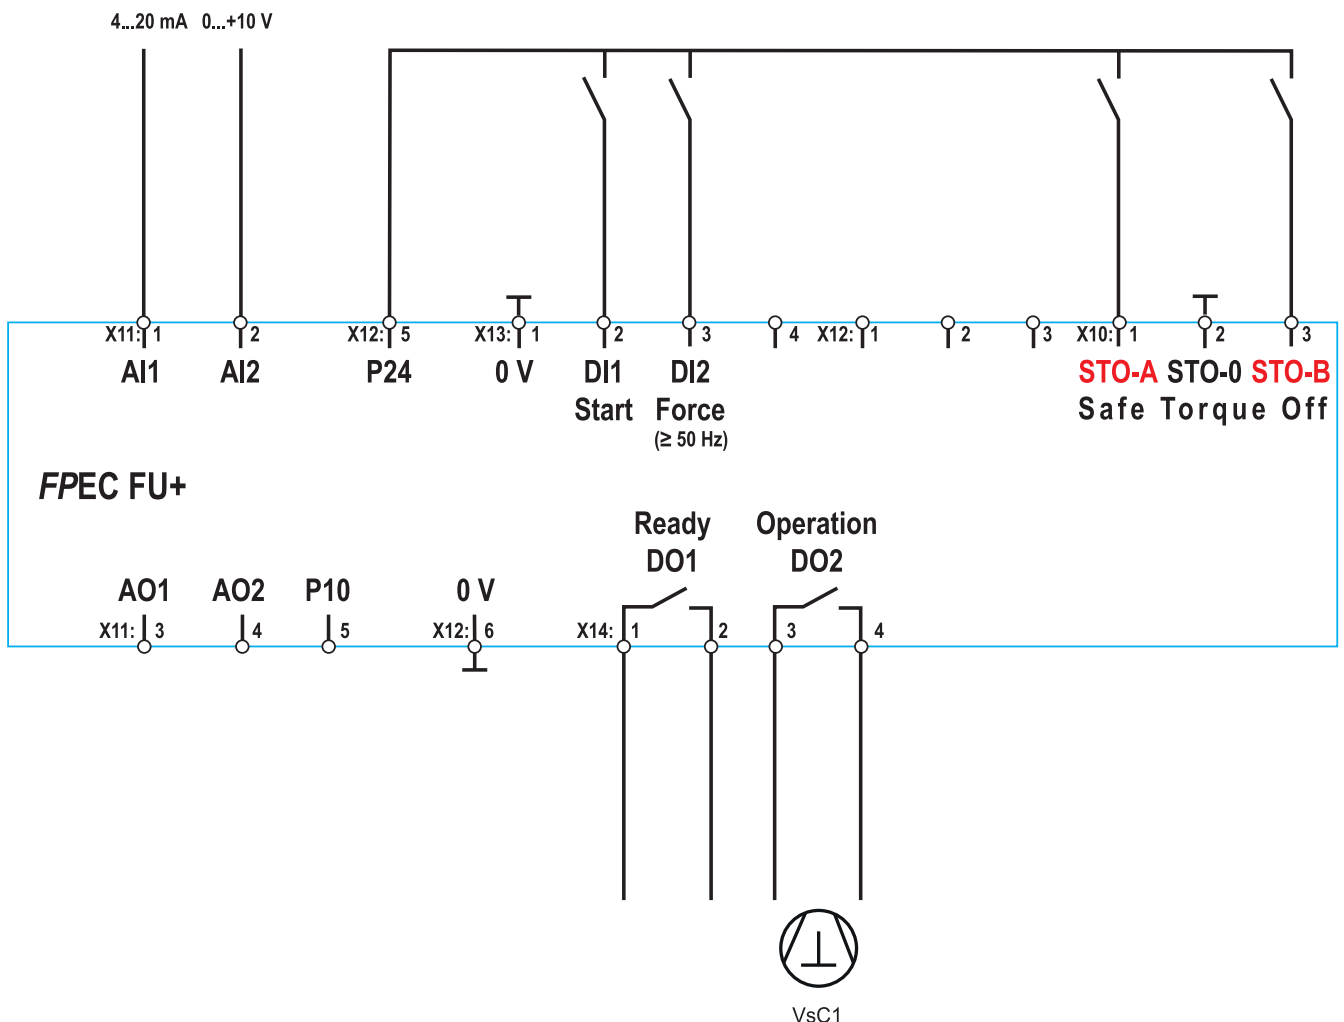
4...20 mA 0...+10 V

X11: 1 2 X12: 5 X13: 1 2 3 4 X12: 1 2 3 X10: 1 2 3

AI1 AI2 P24 0 V DI1 Start DI2 Force (≥ 50 Hz) STO-A STO-0 STO-B Safe Torque Off

FPEC FU+

Ready DO1 Operation DO2

AO1 AO2 P10 0 V

X11: 3 4 5 X12: 6 X14: 1 2 3 4

VsC1